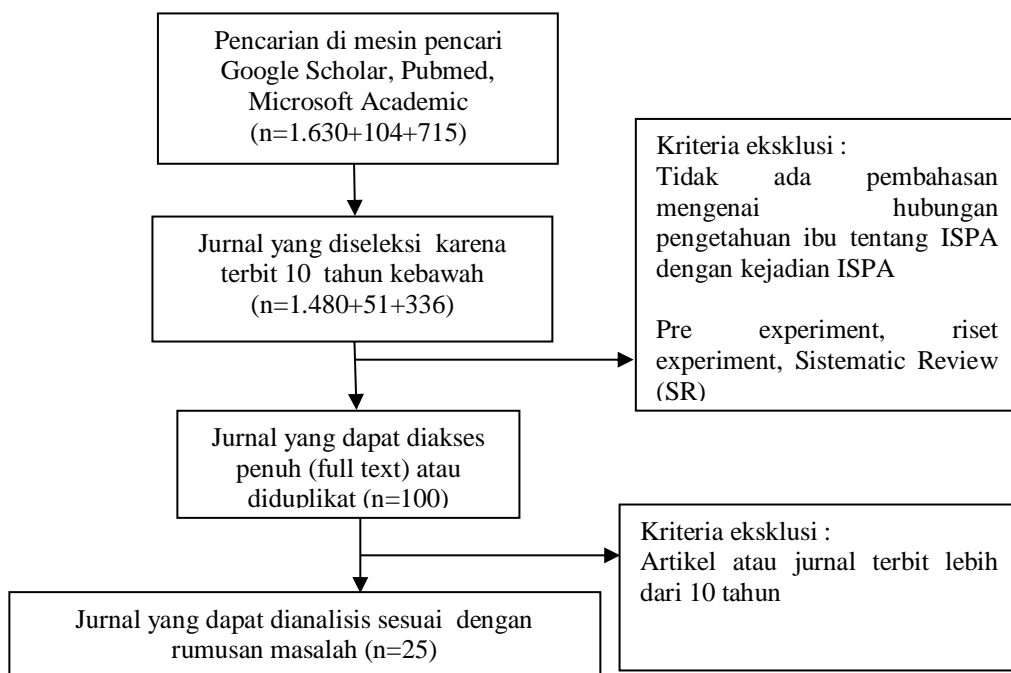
Pencarian di mesin pencari Google Scholar, Pubmed, Microsoft Academic (n=1.630+104+715)

Kriteria eksklusi :
Tidak ada pembahasan mengenai hubungan pengetahuan ibu tentang ISPA dengan kejadian ISPA

Pre experiment, riset experiment, Sistematic Review (SR)

Jurnal yang diseleksi karena terbit 10 tahun kebawah (n=1.480+51+336)

Jurnal yang dapat diakses penuh (full text) atau diduplikat (n=100)

Kriteria eksklusi :
Artikel atau jurnal terbit lebih dari 10 tahun

Jurnal yang dapat dianalisis sesuai dengan rumusan masalah (n=25)